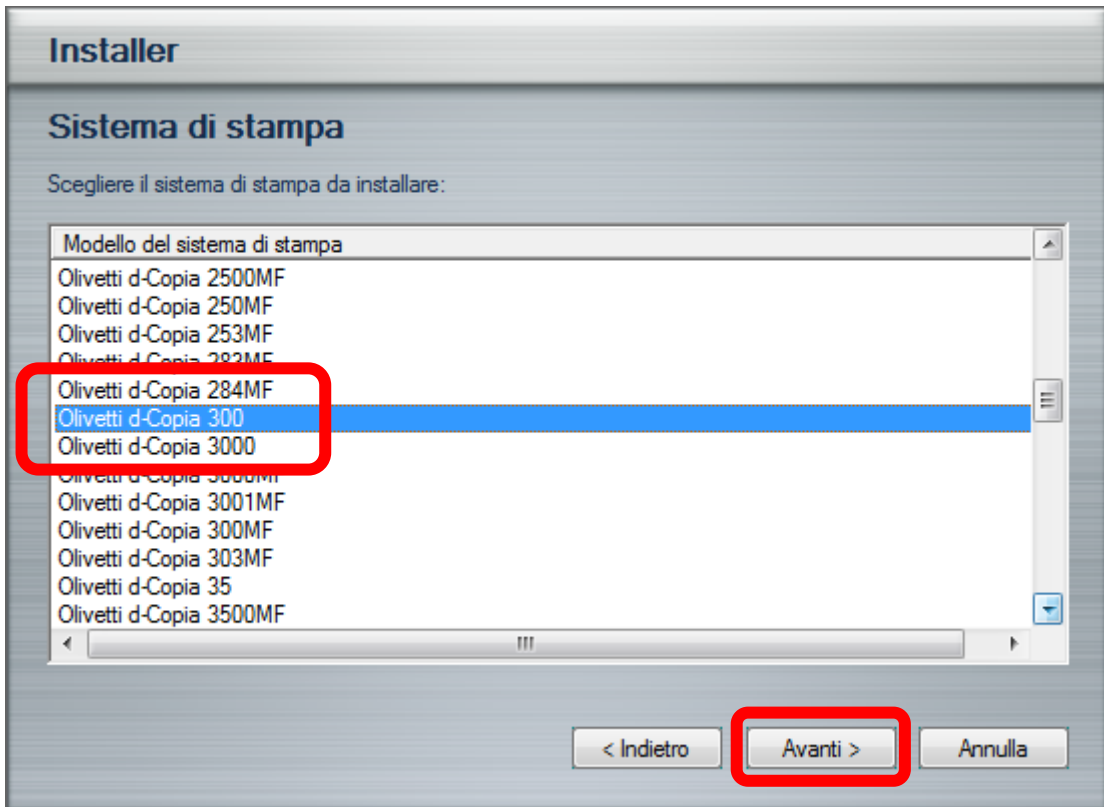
Installer

Sistema di stampa

Scegliere il sistema di stampa da installare:

Modello del sistema di stampa
Olivetti d-Copia 2500MF
Olivetti d-Copia 250MF
Olivetti d-Copia 253MF
Olivetti d-Copia 283MF
Olivetti d-Copia 284MF
Olivetti d-Copia 300
Olivetti d-Copia 3000
Olivetti d-Copia 3000MF
Olivetti d-Copia 3001MF
Olivetti d-Copia 300MF
Olivetti d-Copia 303MF
Olivetti d-Copia 35
Olivetti d-Copia 3500MF

< Indietro
Avanti >
Annulla